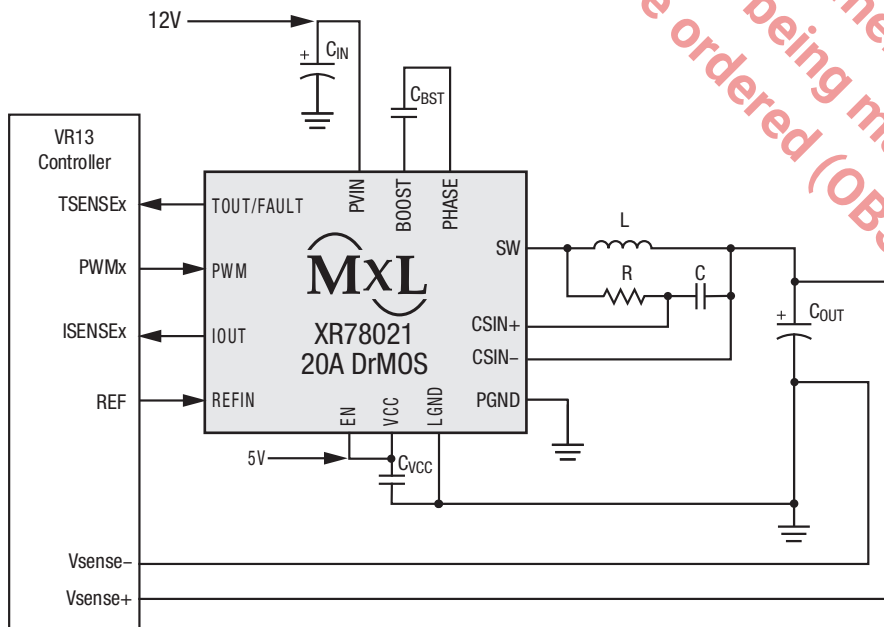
12V

$C_{IN}$

$C_{BST}$

VR13 Controller

TSENSEx

PWMx

ISENSEx

REF

TOUT/FAULT

PWM

IOUT

REFIN

PVIN

BOOST

PHASE

MxL

XR78021
20A DrMOS

SW

CSIN+

CSIN–

PGND

EN

VCC

LGND

5V

$C_{VCC}$

L

R

C

$C_{OUT}$

Vsense–

Vsense+

e ordered (OBS

being ma

ne